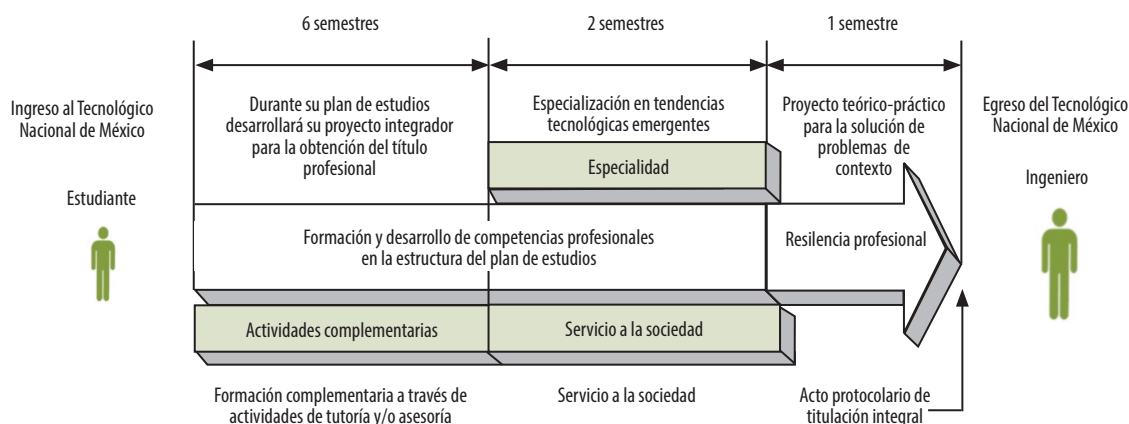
6 semestres

2 semestres

1 semestre

Ingreso al Tecnológico Nacional de México

Durante su plan de estudios desarrollará su proyecto integrador para la obtención del título profesional

Especialización en tendencias tecnológicas emergentes

Proyecto teórico-práctico para la solución de problemas de contexto

Egreso del Tecnológico Nacional de México

Especialidad

Estudiante

Ingeniero

Formación y desarrollo de competencias profesionales en la estructura del plan de estudios

Resilencia profesional

Actividades complementarias

Servicio a la sociedad

Formación complementaria a través de actividades de tutoría y/o asesoría

Servicio a la sociedad

Acto protocolario de titulación integral